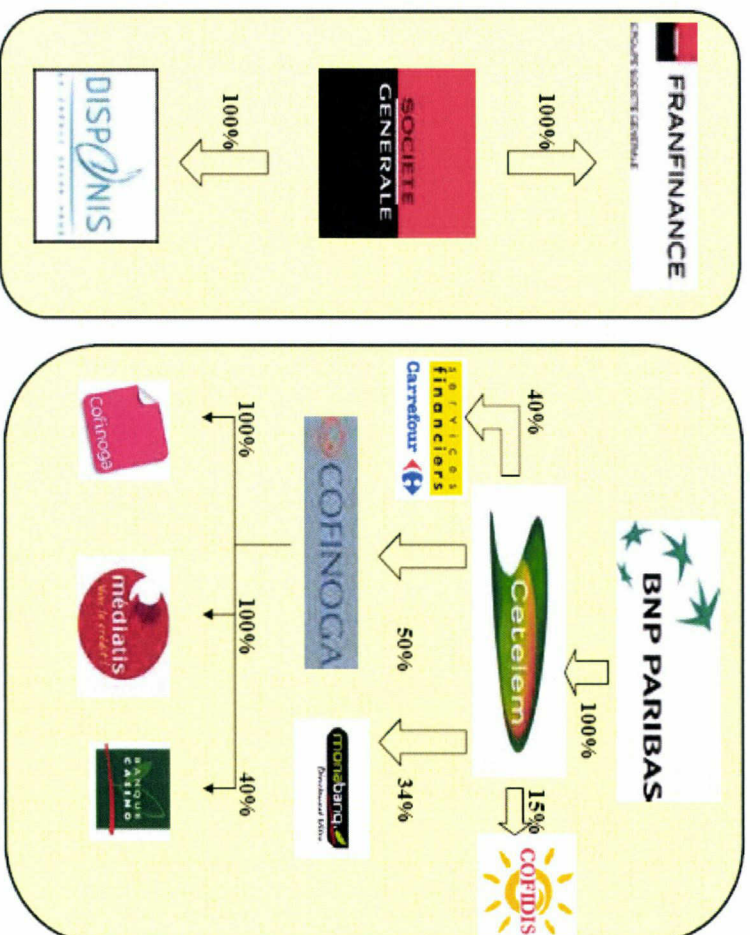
FRANFINANCE
GROUPE SOCIETE GENERALE

100%

SOCIETE GENERALE

100%

DISPONIS

BNP PARIBAS

100%

Cetelem

15%

COFIDIS

40%

services financiers Carrefour

50%

COFINOGA

34%

monabanq.

100%

Cofinoga

100%

mediatis

40%

BANQUE CASINO